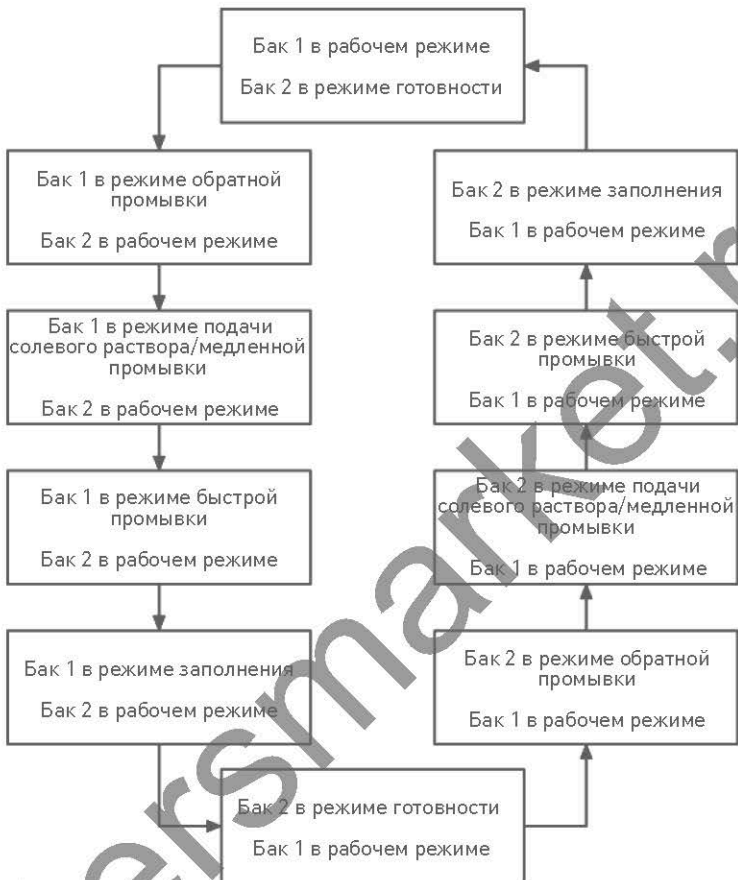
Бак 1 в рабочем режиме
Бак 2 в режиме готовности

Бак 1 в режиме обратной промывки
Бак 2 в рабочем режиме

Бак 1 в режиме подачи солевого раствора/медленной промывки
Бак 2 в рабочем режиме

Бак 1 в режиме быстрой промывки
Бак 2 в рабочем режиме

Бак 1 в режиме заполнения
Бак 2 в рабочем режиме

Бак 2 в режиме готовности
Бак 1 в рабочем режиме

Бак 2 в режиме обратной промывки
Бак 1 в рабочем режиме

Бак 2 в режиме подачи солевого раствора/медленной промывки
Бак 1 в рабочем режиме

Бак 2 в режиме быстрой промывки
Бак 1 в рабочем режиме

Бак 2 в режиме заполнения
Бак 1 в рабочем режиме

ersmarket.r